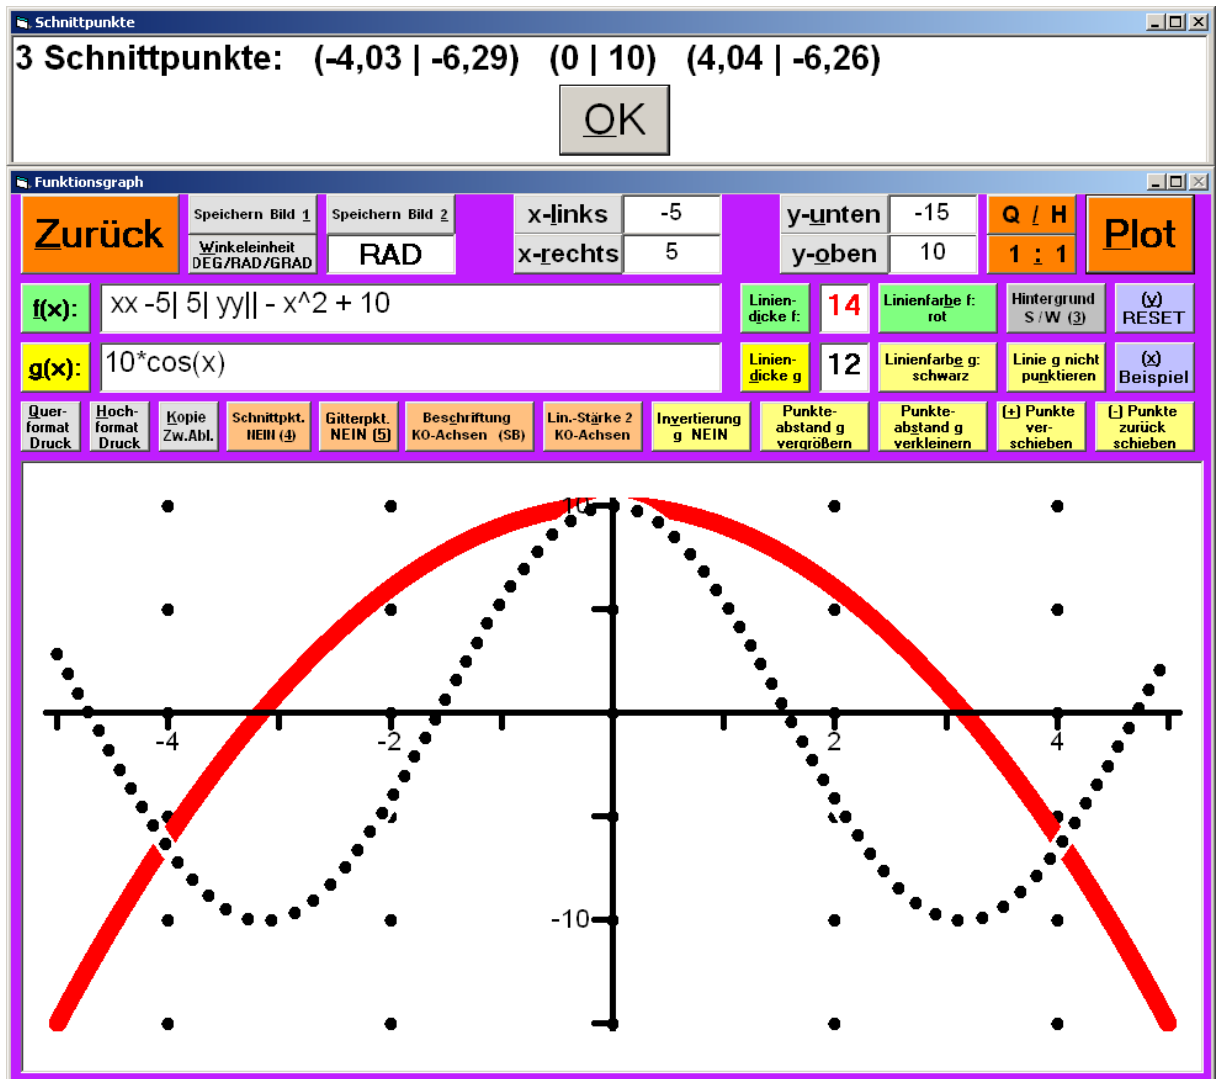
Schnittpunkte

3 Schnittpunkte: (-4,03 | -6,29) (0 | 10) (4,04 | -6,26)

OK

Funktionsgraph

Zurück

Speichern Bild 1

Speichern Bild 2

Winkeleinheit DEG/RAD/GRAD

RAD

x-links | -5

x-rechts | 5

y-unten | -15

y-oben | 10

Q / H

1 : 1

Plot

f(x): xx -5| 5| yy|| - x^2 + 10

Linien-dicke f: 14

Linienfarbe f: rot

Hintergrund S / W (3)

(y) RESET

g(x): 10*cos(x)

Linien-dicke g 12

Linienfarbe g: schwarz

Linie g nicht punktieren

(x) Beispiel

Quer-format Druck

Hoch-format Druck

Kopie Zw.Abl.

Schnittpkt. NEIN (4)

Gitterpkt. NEIN (5)

Beschriftung KO-Achsen (SB)

Lin.-Stärke 2 KO-Achsen

Invertierung g NEIN

Punkte-abstand g vergrößern

Punkte-abstand g verkleinern

(+) Punkte ver-schieben

(-) Punkte zurück schieben

10

-4

-2

2

4

-10